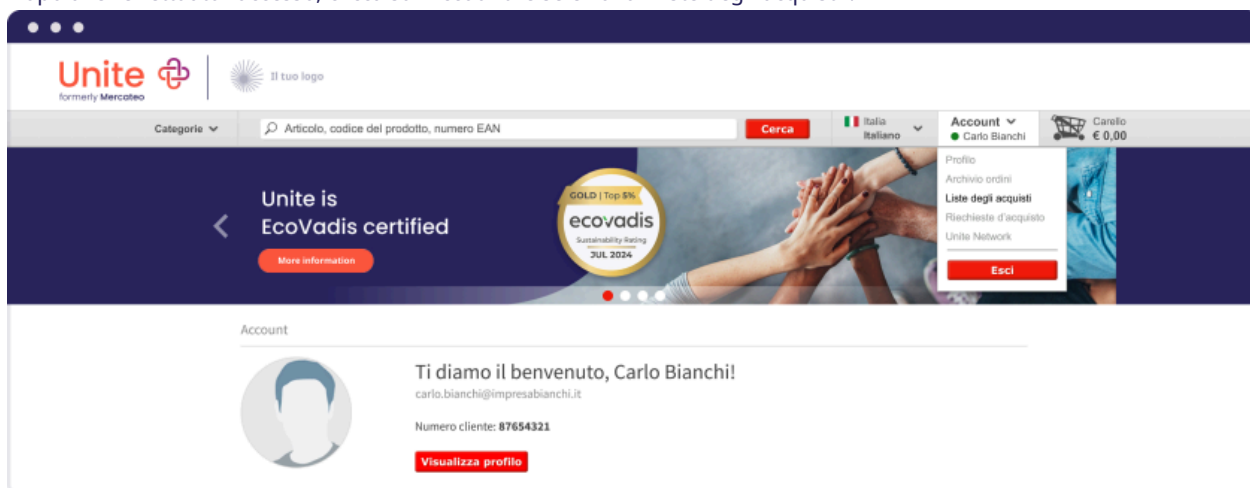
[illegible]

Unite
formerly Mercateo

Il tuo logo

Categorie

Articolo, codice del prodotto, numero EAN

Cerca

Italia
Italiano

Account
Carlo Bianchi

Carello
€ 0,00

Profilo
Archivio ordini
Liste degli acquisti
Richieste d'acquisto
Unite Network

Esci

Unite is
EcoVadis certified

More information

GOLD | Top 5%
ecovadis
Sustainability Rating
JUL 2024

Account

Ti diamo il benvenuto, Carlo Bianchi!

carlo.bianchi@impresabianchi.it

Numero cliente: 87654321

Visualizza profilo